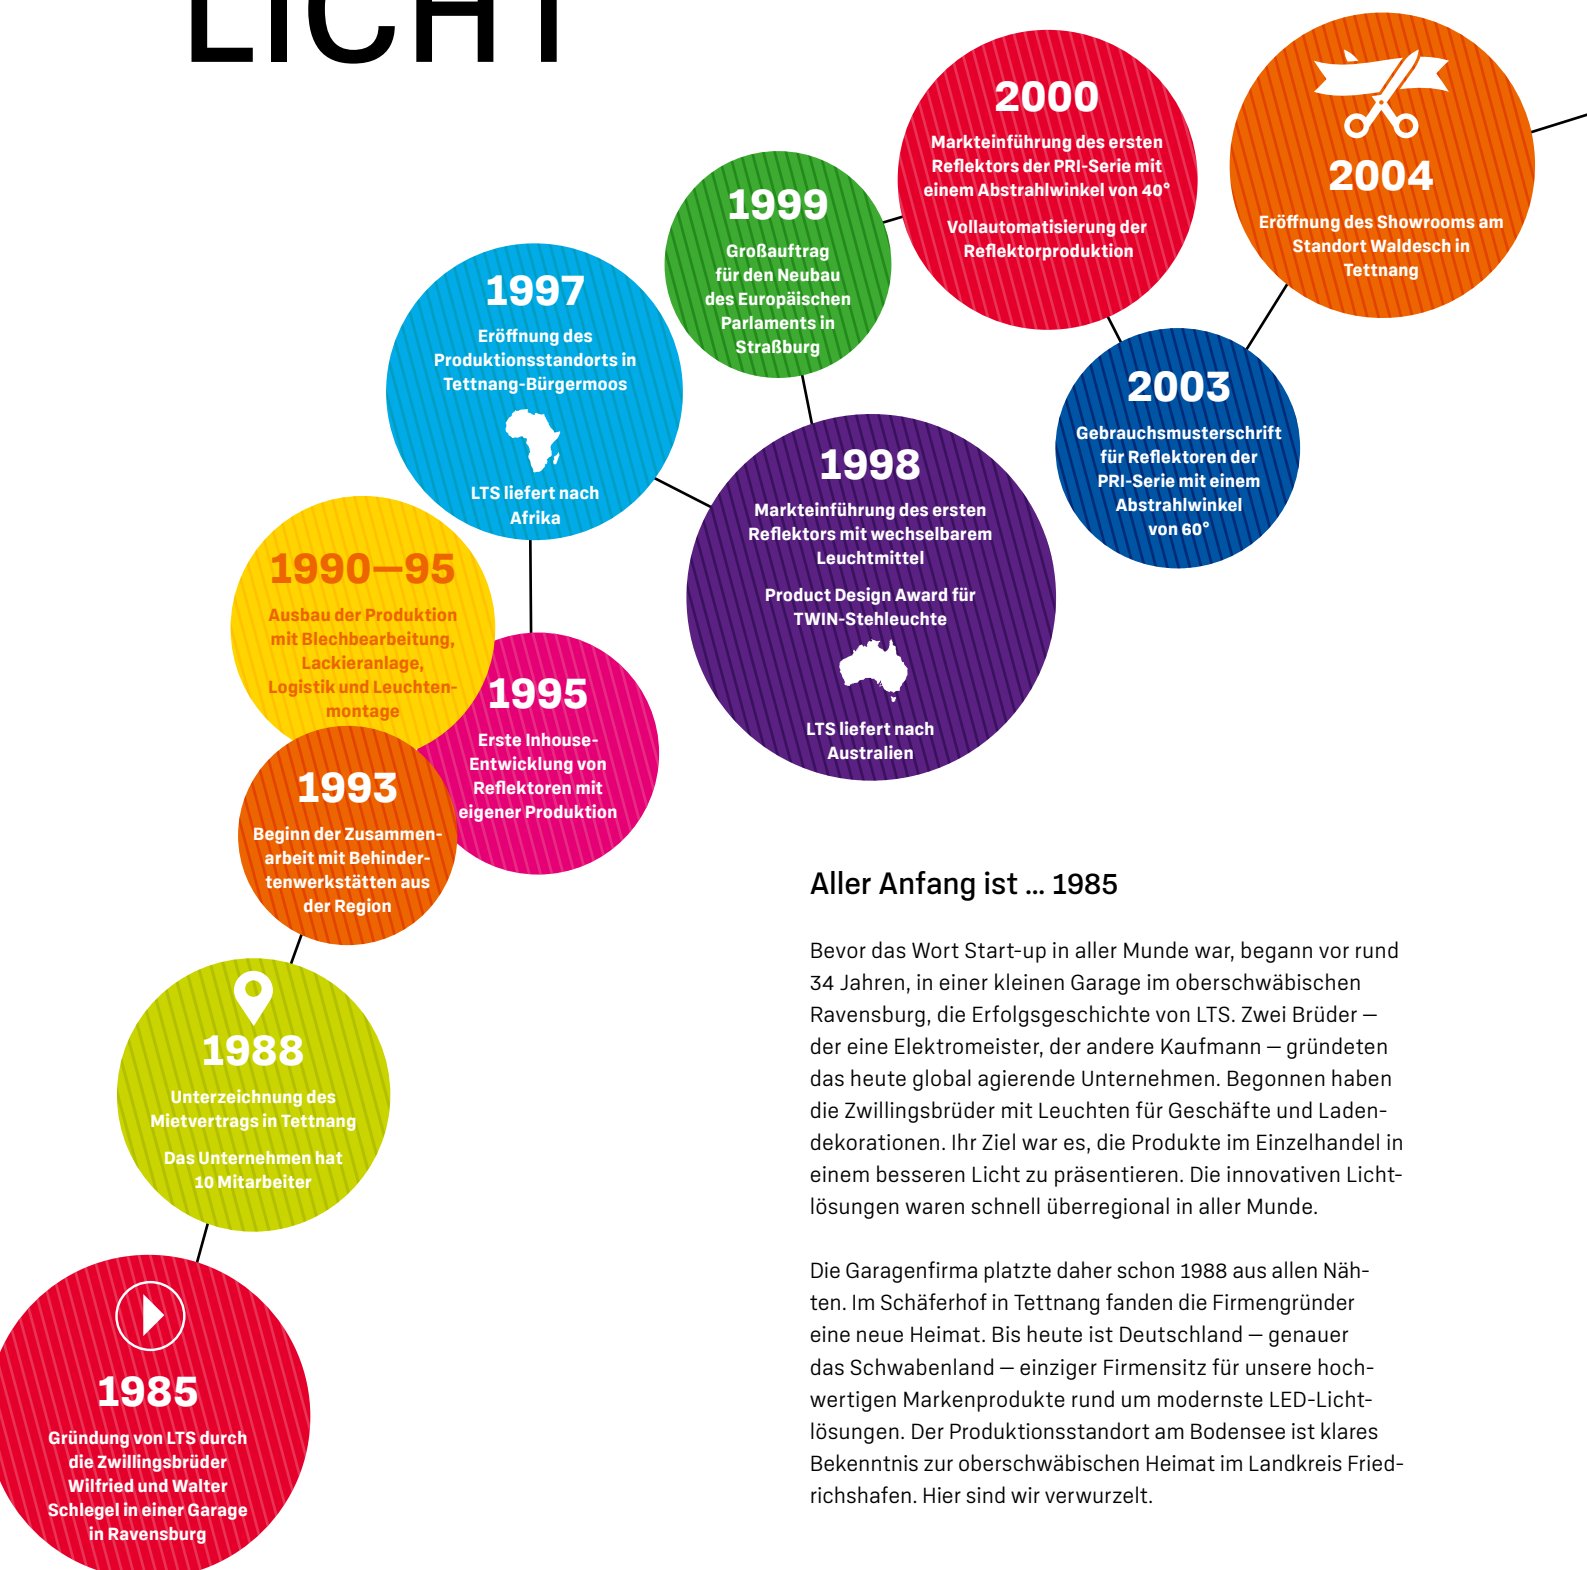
LICHT

2000
Markteinführung des ersten Reflektors der PRI-Serie mit einem Abstrahlwinkel von 40°

Vollautomatisierung der Reflektorproduktion

2004
Eröffnung des Showrooms am Standort Waldesch in Tettnang

1999
Großauftrag für den Neubau des Europäischen Parlaments in Straßburg

1997
Eröffnung des Produktionsstandorts in Tettnang-Bürgermoos

LTS liefert nach Afrika

2003
Gebrauchsmusterschrift für Reflektoren der PRI-Serie mit einem Abstrahlwinkel von 60°

1998
Markteinführung des ersten Reflektors mit wechselbarem Leuchtmittel

Product Design Award für TWIN-Stehleuchte

LTS liefert nach Australien

1990–95
Ausbau der Produktion mit Blechbearbeitung, Lackieranlage, Logistik und Leuchtenmontage

1995
Erste Inhouse-Entwicklung von Reflektoren mit eigener Produktion

1993
Beginn der Zusammenarbeit mit Behindertenwerkstätten aus der Region

1988
Unterzeichnung des Mietvertrags in Tettnang

Das Unternehmen hat 10 Mitarbeiter

1985
Gründung von LTS durch die Zwillingsbrüder Wilfried und Walter Schlegel in einer Garage in Ravensburg

Aller Anfang ist ... 1985

Bevor das Wort Start-up in aller Munde war, begann vor rund 34 Jahren, in einer kleinen Garage im oberschwäbischen Ravensburg, die Erfolgsgeschichte von LTS. Zwei Brüder – der eine Elektromeister, der andere Kaufmann – gründeten das heute global agierende Unternehmen. Begonnen haben die Zwillingsbrüder mit Leuchten für Geschäfte und Ladendekorationen. Ihr Ziel war es, die Produkte im Einzelhandel in einem besseren Licht zu präsentieren. Die innovativen Lichtlösungen waren schnell überregional in aller Munde.

Die Garagenfirma platzte daher schon 1988 aus allen Nähten. Im Schäferhof in Tettnang fanden die Firmengründer eine neue Heimat. Bis heute ist Deutschland – genauer das Schwabenland – einziger Firmensitz für unsere hochwertigen Markenprodukte rund um modernste LED-Lichtlösungen. Der Produktionsstandort am Bodensee ist klares Bekenntnis zur oberschwäbischen Heimat im Landkreis Friedrichshafen. Hier sind wir verwurzelt.